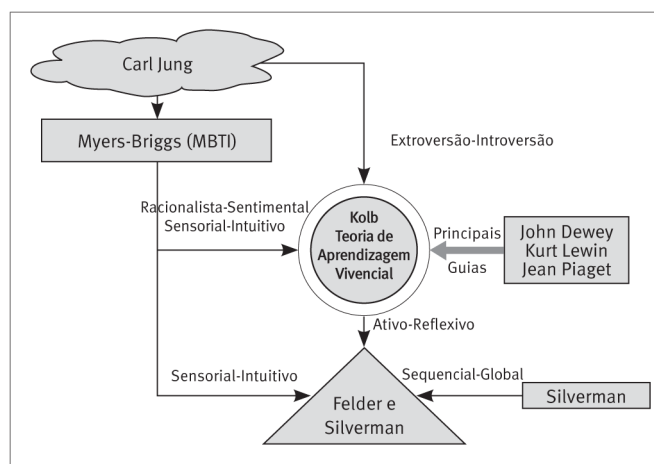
Carl Jung

Myers-Briggs (MBTI)

Extroversão-Introversão

Racionalista-Sentimental
Sensorial-Intuitivo

Kolb
Teoria de
Aprendizagem
Vivencial

Principais
Guias

John Dewey
Kurt Lewin
Jean Piaget

Ativo-Reflexivo

Sensorial-Intuitivo

Sequencial-Global

Felder e
Silverman

Silverman